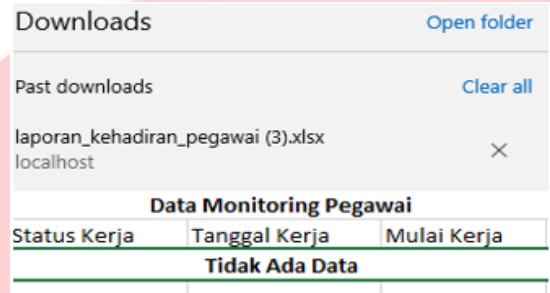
Downloads
Open folder

Past downloads
Clear all

laporan_kehadiran_pegawai (3).xlsx
localhost
×

Data Monitoring Pegawai

| Status Kerja | Tanggal Kerja | Mulai Kerja |
|---|---|---|
| Tidak Ada Data | | |